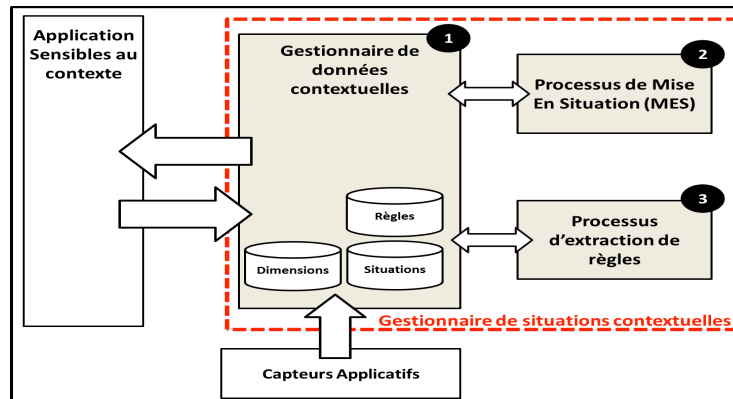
Application Sensibles au contexte

1
Gestionnaire de données contextuelles

Règles

Dimensions

Situations

2
Processus de Mise En Situation (MES)

3
Processus d’extraction de règles

Gestionnaire de situations contextuelles

Capteurs Applicatifs